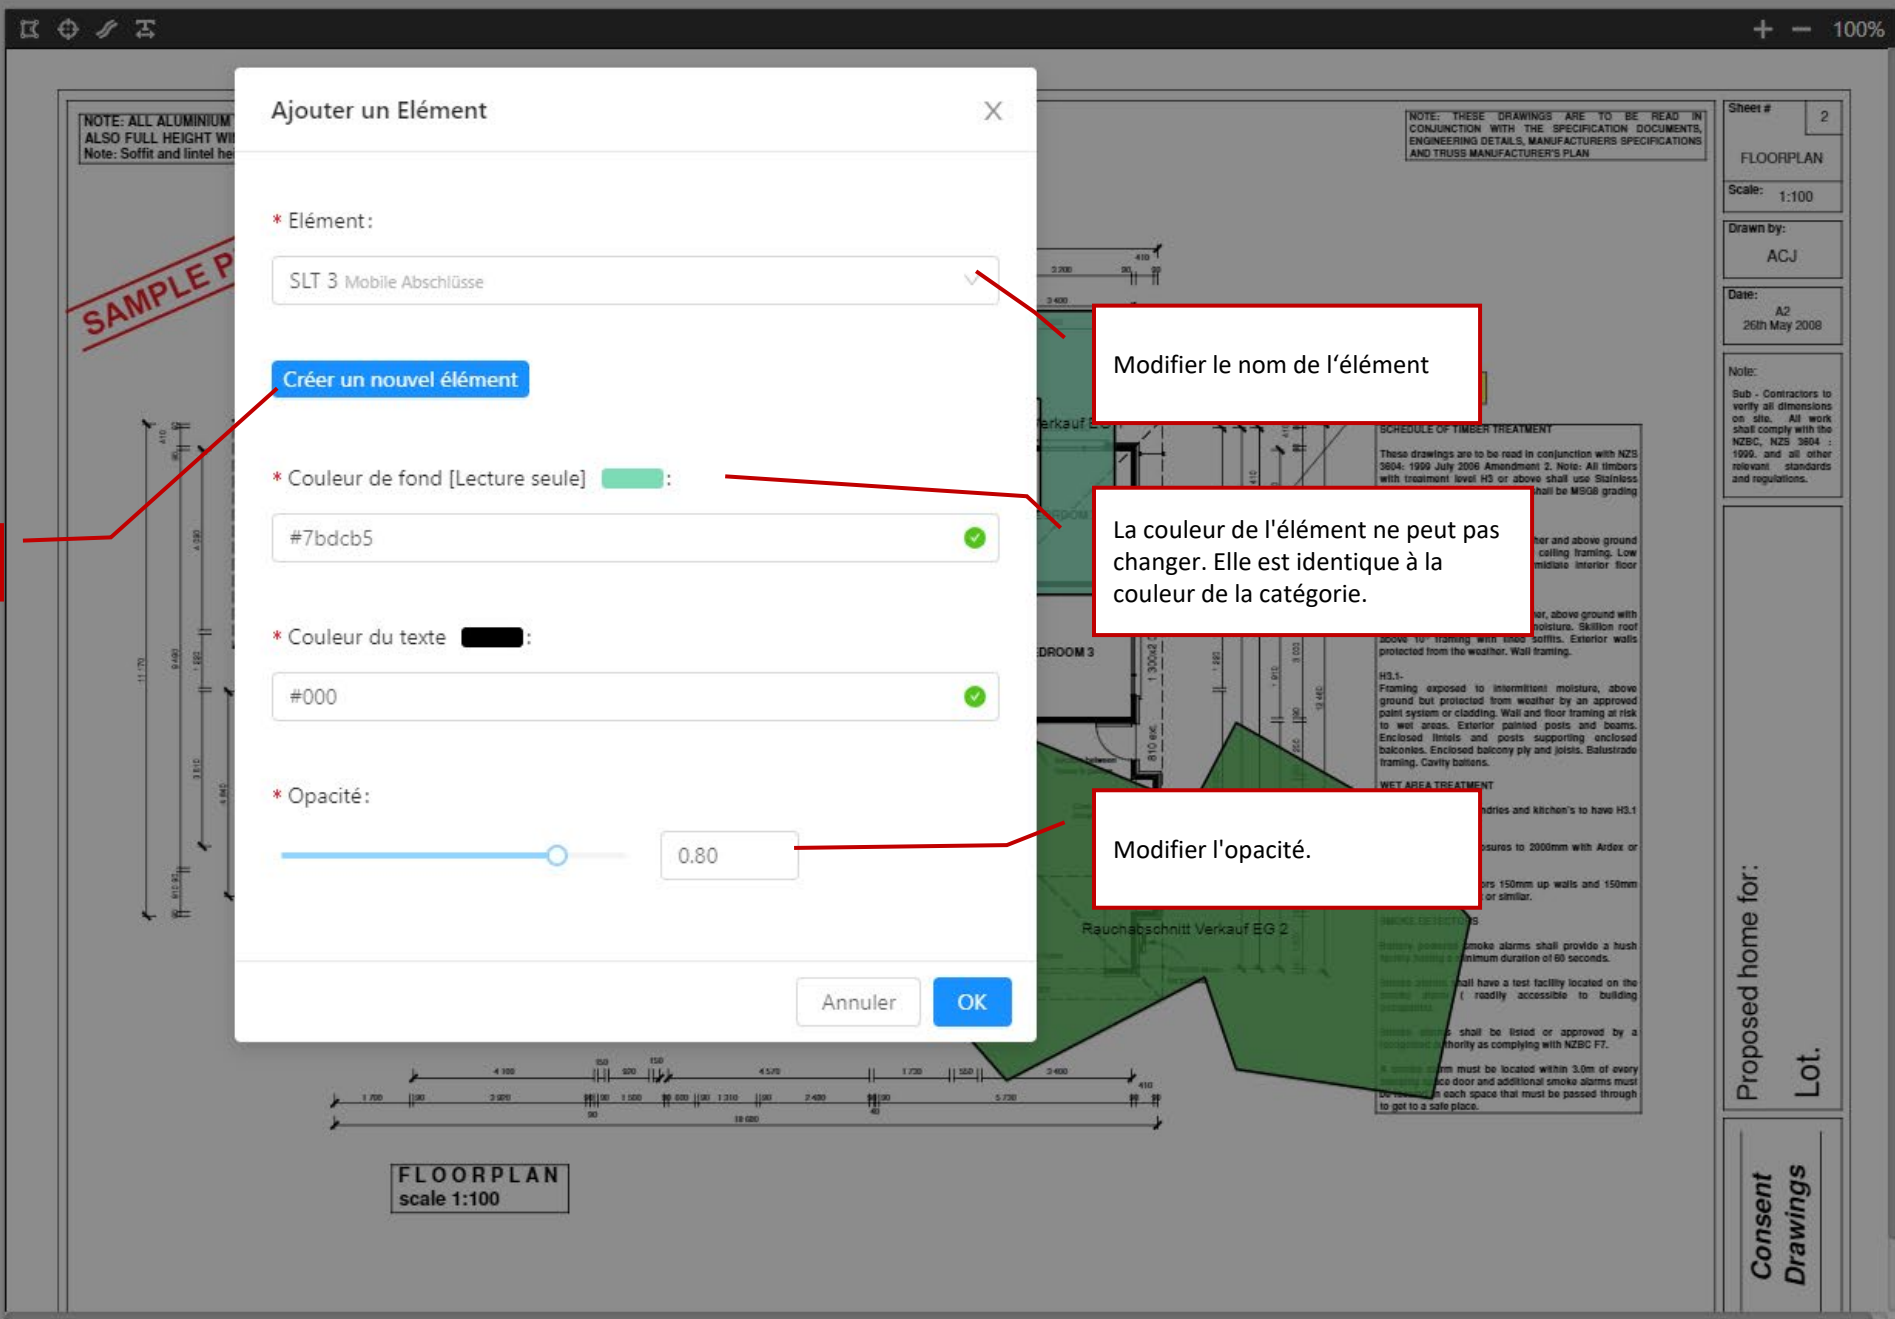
100%

NOTE: ALL ALUMINIUM
ALSO FULL HEIGHT WI
Note: Soffit and lintel he

SAMPLE P

Ajouter un Elément

* Elément:

SLT 3 Mobile Abschlüsse

Créer un nouvel élément

* Couleur de fond [Lecture seule] :

#7bdcb5

* Couleur du texte :

#000

* Opacité:

0.80

Annuler OK

Modifier le nom de l'élément

La couleur de l'élément ne peut pas changer. Elle est identique à la couleur de la catégorie.

Modifier l'opacité.

NOTE: THESE DRAWINGS ARE TO BE READ IN CONJUNCTION WITH THE SPECIFICATION DOCUMENTS, ENGINEERING DETAILS, MANUFACTURERS SPECIFICATIONS AND TRUSS MANUFACTURER'S PLAN

Sheet # 2
FLOORPLAN
Scale: 1:100
Drawn by: ACJ
Date: A2 26th May 2008
Note:
Sub - Contractors to verify all dimensions on site. All work shall comply with the NZBC, NZS 3604 : 1999. and all other relevant standards and regulations.

SCHEDULE OF TIMBER TREATMENT

Rauchabschnitt Verkauf EG 2

Proposed home for:
Lot.

Consent Drawings

FLOORPLAN
scale 1:100